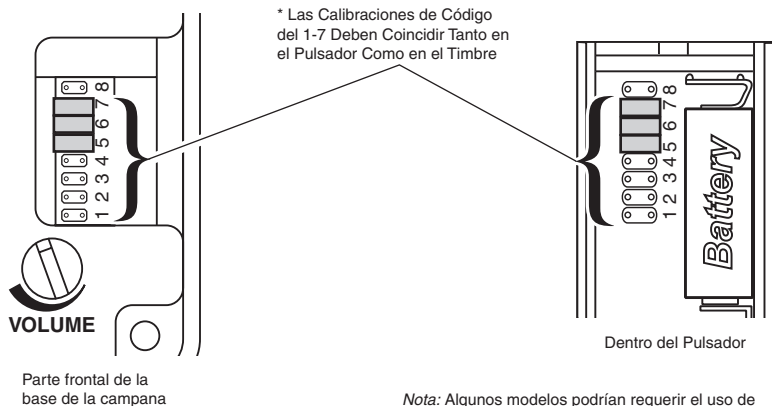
* Las Calibraciones de Código del 1-7 Deben Coincidir Tanto en el Pulsador Como en el Timbre

8
7
6
5
4
3
2
1

VOLUME

Parte frontal de la base de la campana

8
7
6
5
4
3
2
1

Battery

Dentro del Pulsador

*Nota:* Algunos modelos podrían requerir el uso de